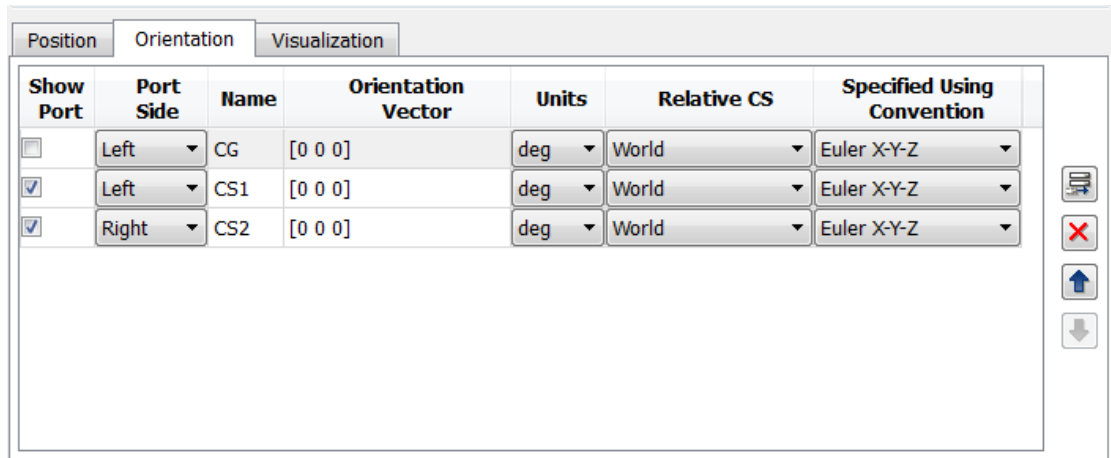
Position | Orientation | Visualization

| Show Port | Port Side | Name | Orientation Vector | Units | Relative CS | Specified Using Convention |
|---|---|---|---|---|---|---|
| ☐ | Left | CG | [0 0 0] | deg | World | Euler X-Y-Z |
| ☑ | Left | CS1 | [0 0 0] | deg | World | Euler X-Y-Z |
| ☑ | Right | CS2 | [0 0 0] | deg | World | Euler X-Y-Z |